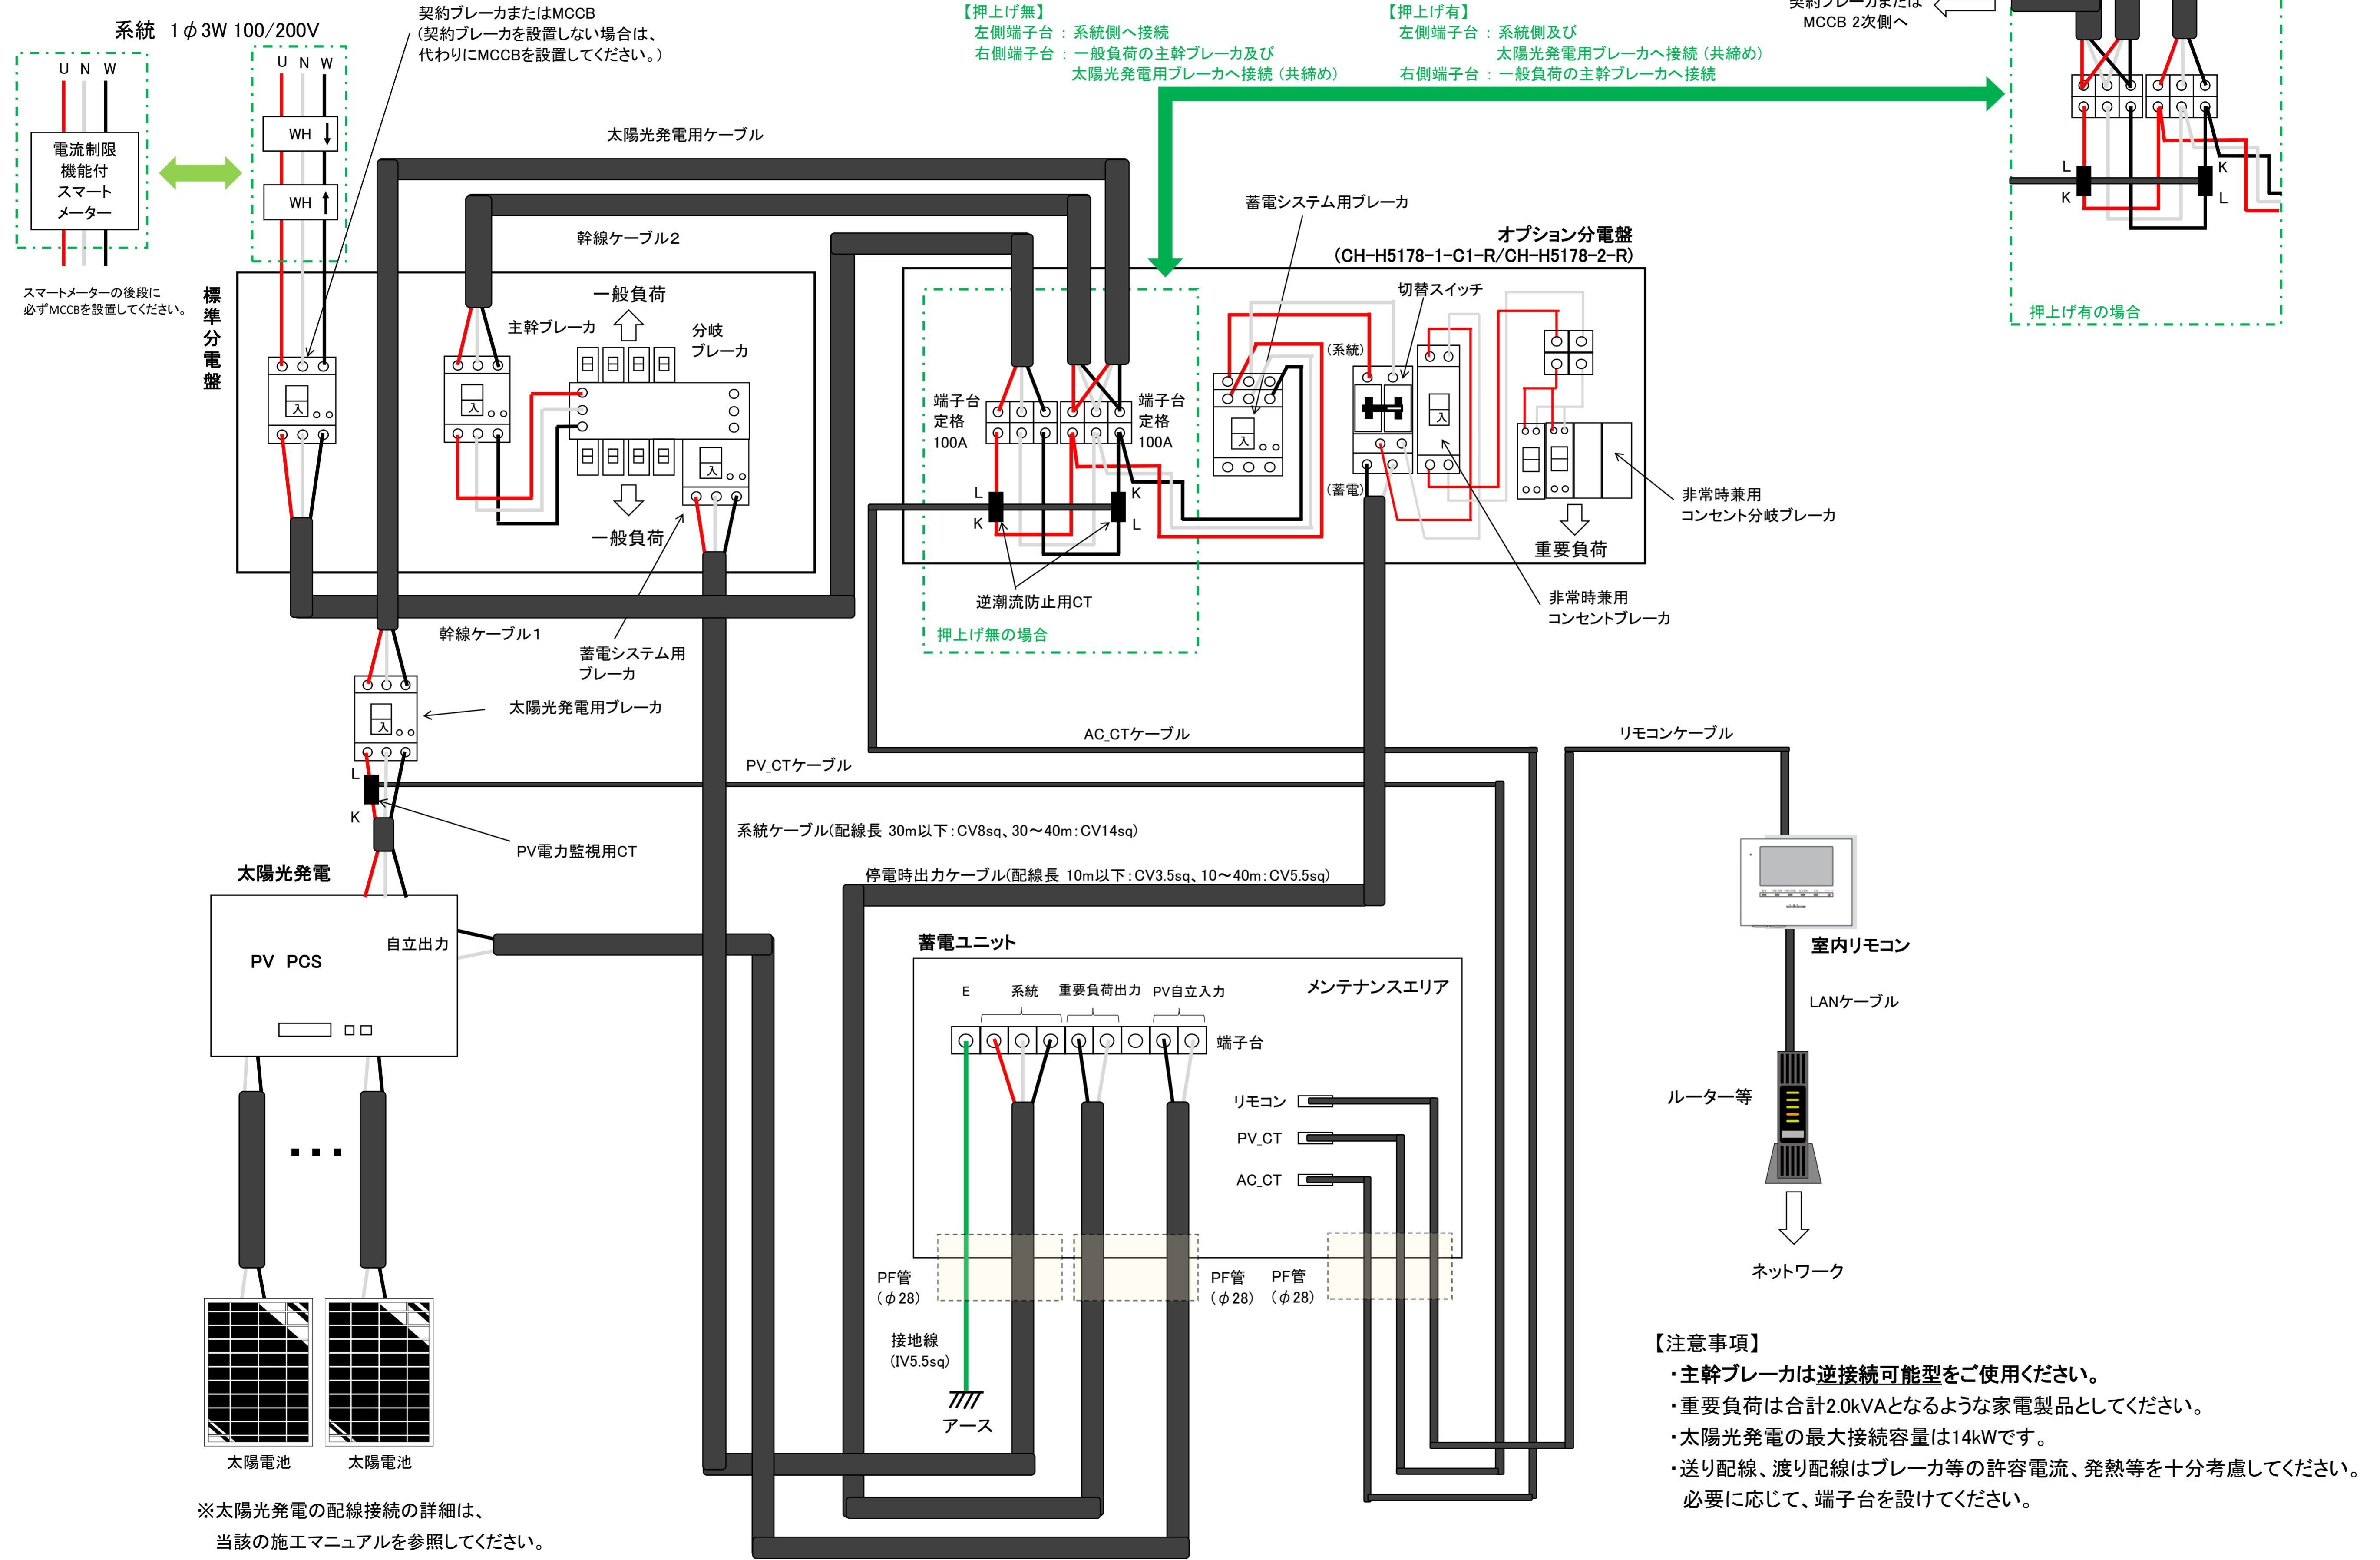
系統　1$\phi$3W 100/200V

U N W

電流制限機能付スマートメーター

U N W

WH

WH

スマートメーターの後段に必ずMCCBを設置してください。

契約ブレーカまたはMCCB
（契約ブレーカを設置しない場合は、代わりにMCCBを設置してください。）

【押上げ無】
左側端子台 ： 系統側へ接続
右側端子台 ： 一般負荷の主幹ブレーカ及び太陽光発電用ブレーカへ接続（共締め）

【押上げ有】
左側端子台 ： 系統側及び太陽光発電用ブレーカへ接続（共締め）
右側端子台 ： 一般負荷の主幹ブレーカへ接続

契約ブレーカまたはMCCB 2次側へ

L K K L

押上げ有の場合

太陽光発電用ケーブル

標準分電盤

幹線ケーブル2

一般負荷

主幹ブレーカ

分岐ブレーカ

入

一般負荷

蓄電システム用ブレーカ

オプション分電盤
（CH-H5178-1-C1-R/CH-H5178-2-R）

切替スイッチ

（系統）

（蓄電）

端子台定格100A

端子台定格100A

L K K L

逆潮流防止用CT

押上げ無の場合

非常時兼用コンセント分岐ブレーカ

重要負荷

非常時兼用コンセントブレーカ

幹線ケーブル1

蓄電システム用ブレーカ

太陽光発電用ブレーカ

L

K

PV電力監視用CT

AC_CTケーブル

リモコンケーブル

PV_CTケーブル

系統ケーブル(配線長 30m以下：CV8sq、30～40m：CV14sq)

停電時出力ケーブル(配線長 10m以下：CV3.5sq、10～40m：CV5.5sq)

太陽光発電

PV PCS

自立出力

蓄電ユニット

メンテナンスエリア

E　系統　重要負荷出力　PV自立入力

端子台

リモコン

PV_CT

AC_CT

PF管（$\phi$28）

PF管（$\phi$28）

PF管（$\phi$28）

接地線（IV5.5sq）

アース

室内リモコン

LANケーブル

ルーター等

ネットワーク

太陽電池

太陽電池

※太陽光発電の配線接続の詳細は、当該の施工マニュアルを参照してください。

【注意事項】
・主幹ブレーカは逆接続可能型をご使用ください。
・重要負荷は合計2.0kVAとなるような家電製品としてください。
・太陽光発電の最大接続容量は14kWです。
・送り配線、渡り配線はブレーカ等の許容電流、発熱等を十分考慮してください。
必要に応じて、端子台を設けてください。